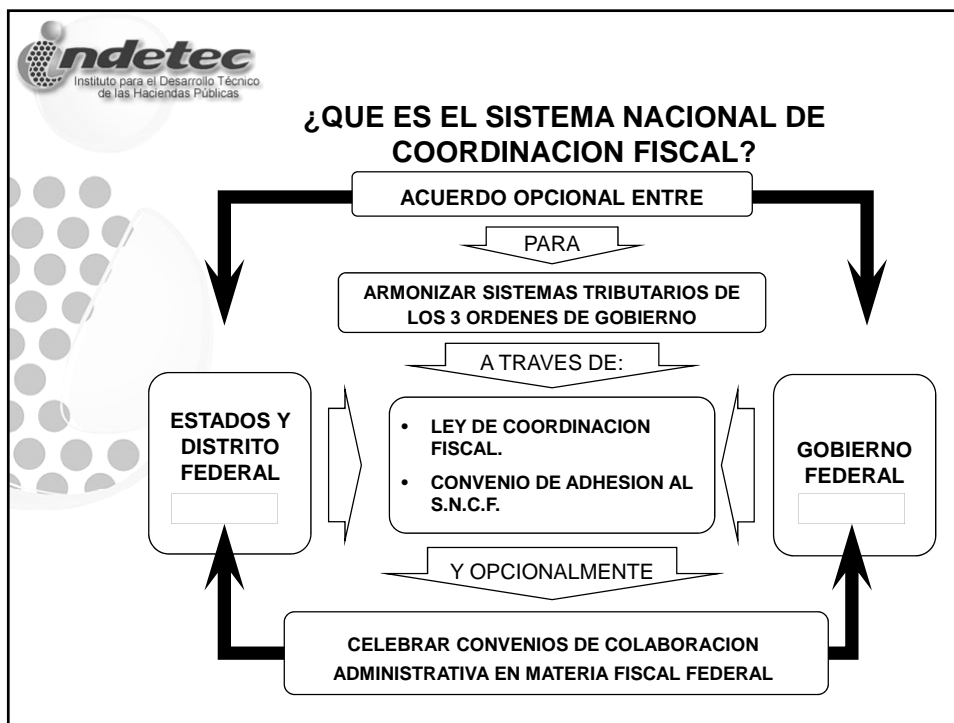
indetec
Instituto para el Desarrollo Técnico de las Haciendas Públicas

¿QUE ES EL SISTEMA NACIONAL DE COORDINACION FISCAL?

ACUERDO OPCIONAL ENTRE

PARA

ARMONIZAR SISTEMAS TRIBUTARIOS DE LOS 3 ORDENES DE GOBIERNO

A TRAVES DE:

ESTADOS Y DISTRITO FEDERAL

• LEY DE COORDINACION FISCAL.
• CONVENIO DE ADHESION AL S.N.C.F.

GOBIERNO FEDERAL

Y OPCIONALMENTE

CELEBRAR CONVENIOS DE COLABORACION ADMINISTRATIVA EN MATERIA FISCAL FEDERAL